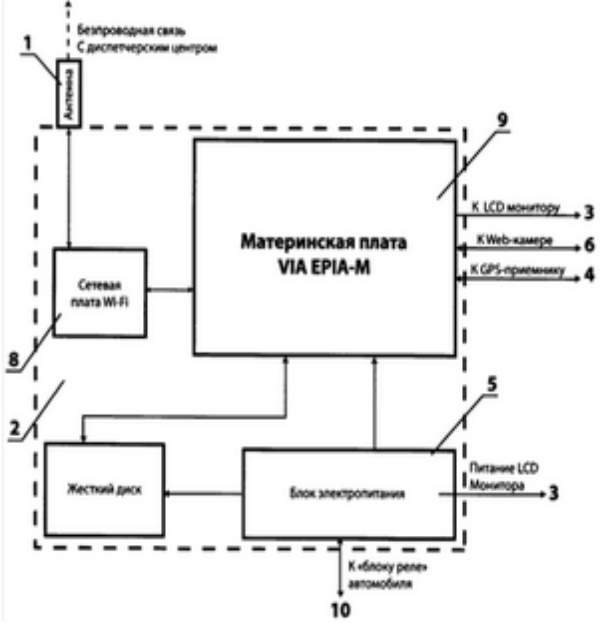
1

Безпроводная связь С диспетчерским центром

Антенна

9

Материнская плата VIA EPIA-M

К LCD монитору 3

К Web-камере 6

К GPS-приемнику 4

Сетевая плата Wi-Fi

8

2

5

Жесткий диск

Блок электропитания

Питание LCD Монитора 3

К «блоку реле» автомобиля

10